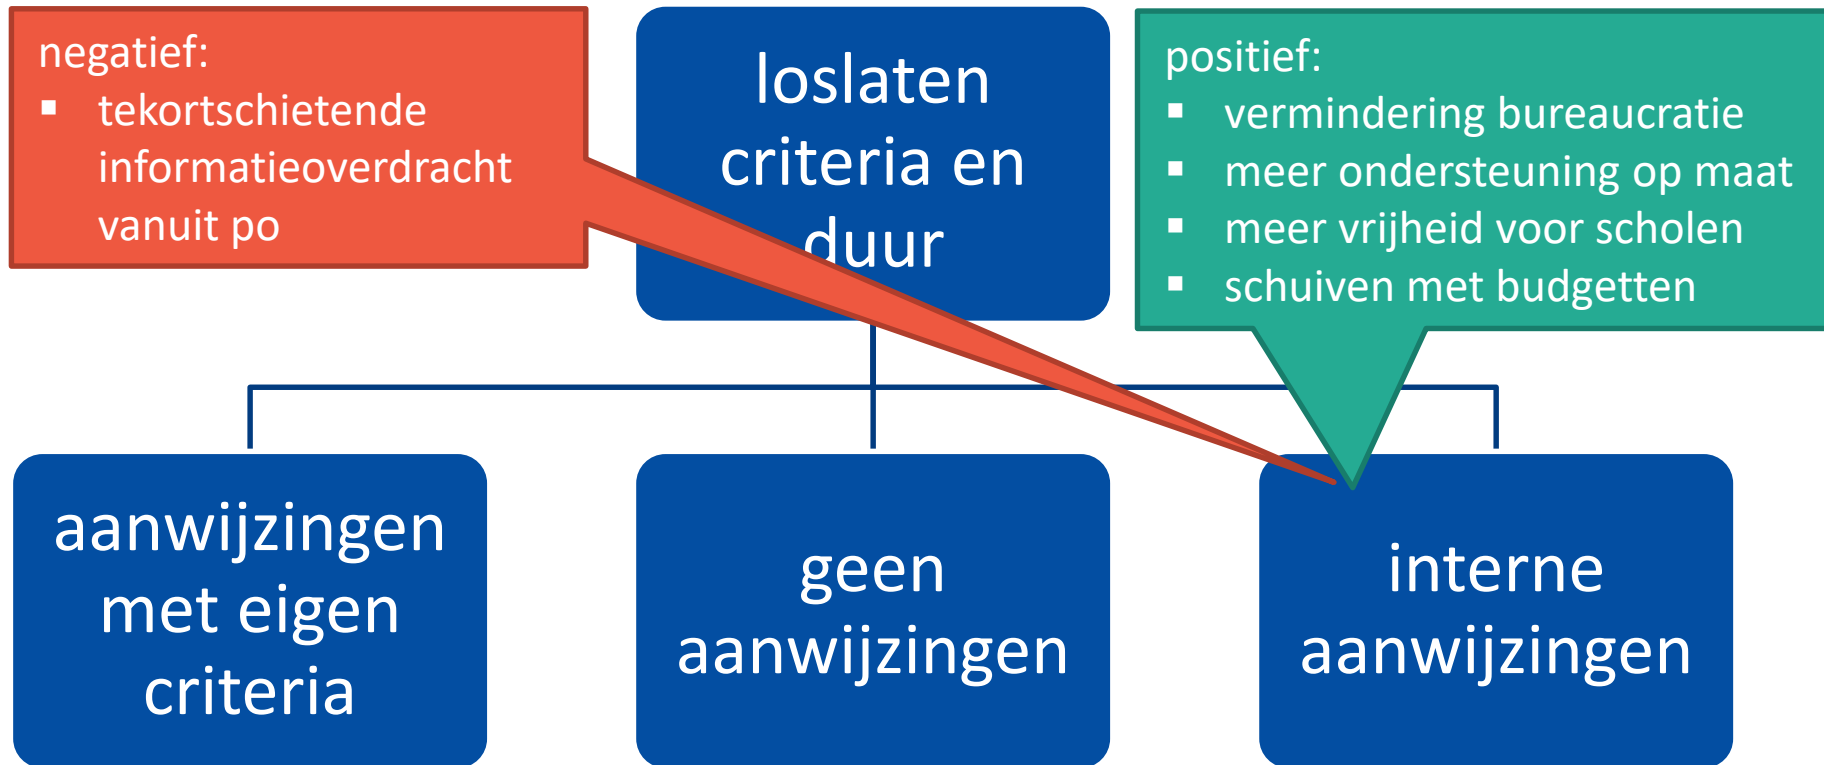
negatief:
- tekortschietende informatieoverdracht vanuit po

loslaten criteria en duur

positief:
- vermindering bureaucratie
- meer ondersteuning op maat
- meer vrijheid voor scholen
- schuiven met budgetten

aanwijzingen met eigen criteria

geen aanwijzingen

interne aanwijzingen